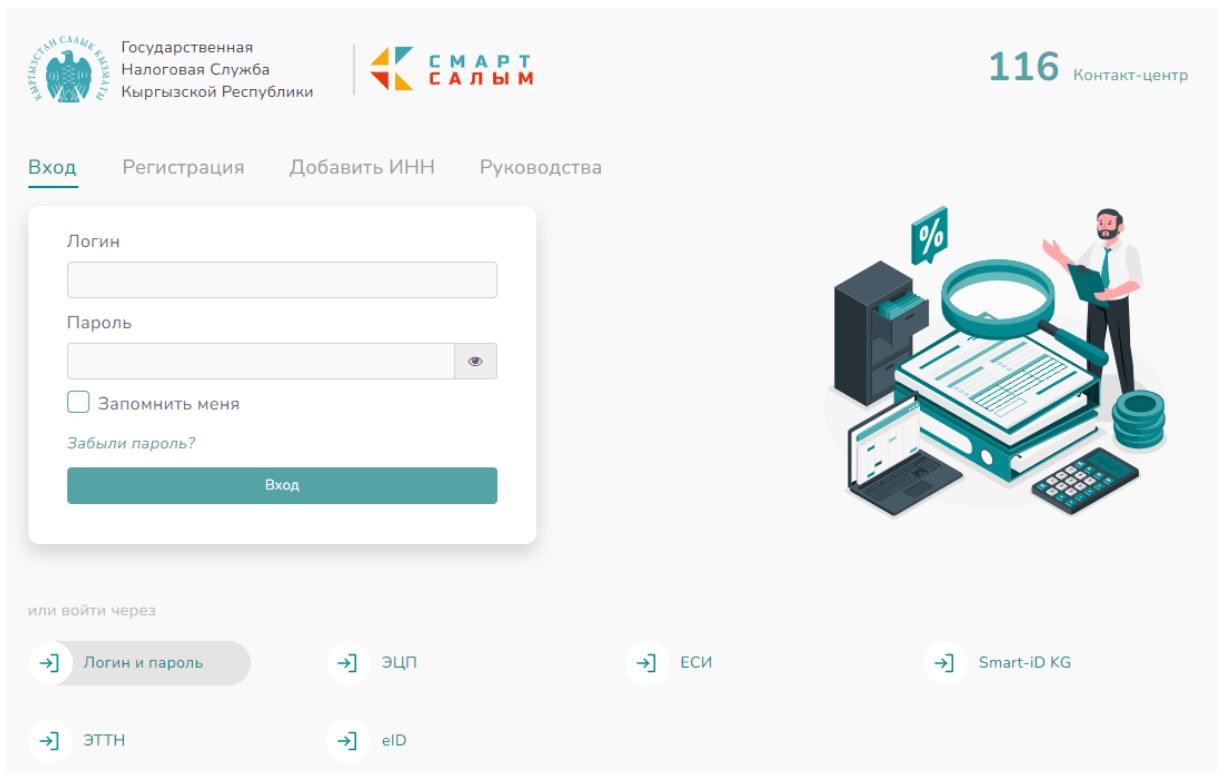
КЫРГЫЗСТАН САЛЫК КЫЗМАТЫ

Государственная Налоговая Служба Кыргызской Республики

СМАРТ САЛЫМ

116 Контакт-центр

Вход Регистрация Добавить ИНН Руководства

Логин

Пароль

Запомнить меня

Забыли пароль?

Вход

%

или войти через

Логин и пароль

ЭЦП

ЕСИ

Smart-iD KG

ЭТТН

eID